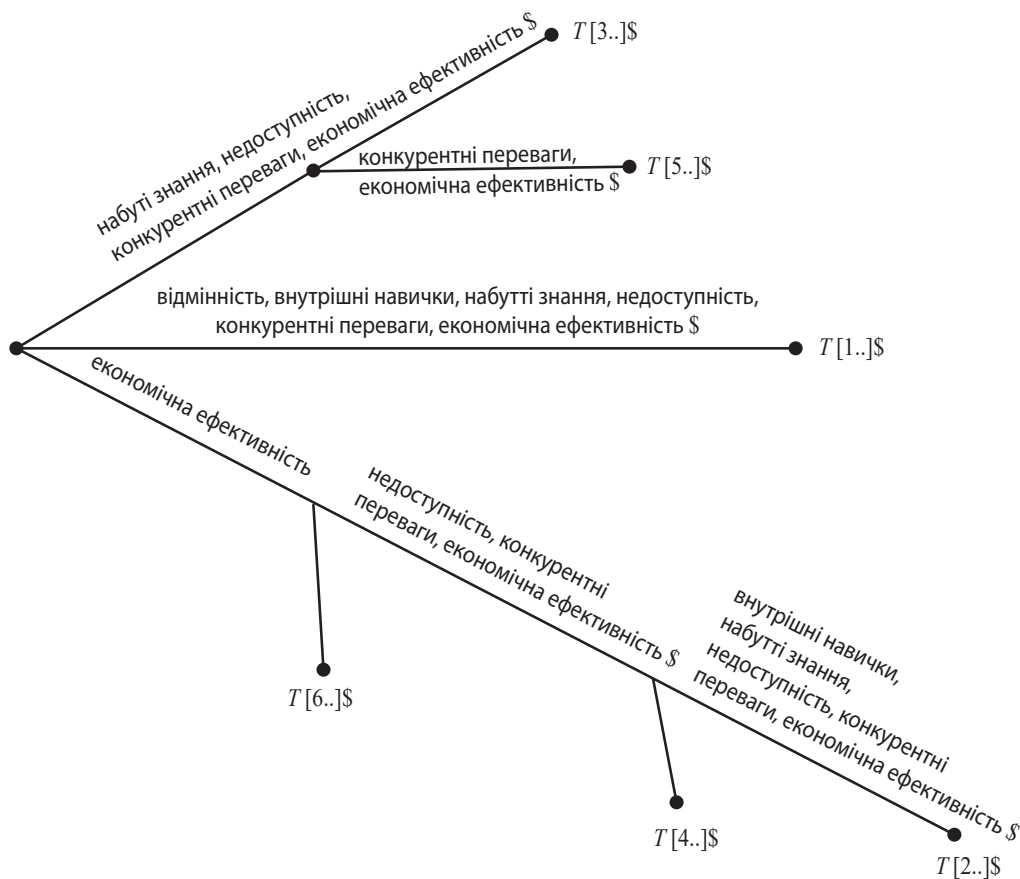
набуті знання, недоступність, конкурентні переваги, економічна ефективність \$

$T$ [3..]\$

конкурентні переваги, економічна ефективність \$

$T$ [5..]\$

відмінність, внутрішні навички, набутті знання, недоступність, конкурентні переваги, економічна ефективність \$

$T$ [1..]\$

економічна ефективність

$T$ [6..]\$

недоступність, конкурентні переваги, економічна ефективність \$

$T$ [4..]\$

внутрішні навички, набутті знання, недоступність, конкурентні переваги, економічна ефективність \$

$T$ [2..]\$